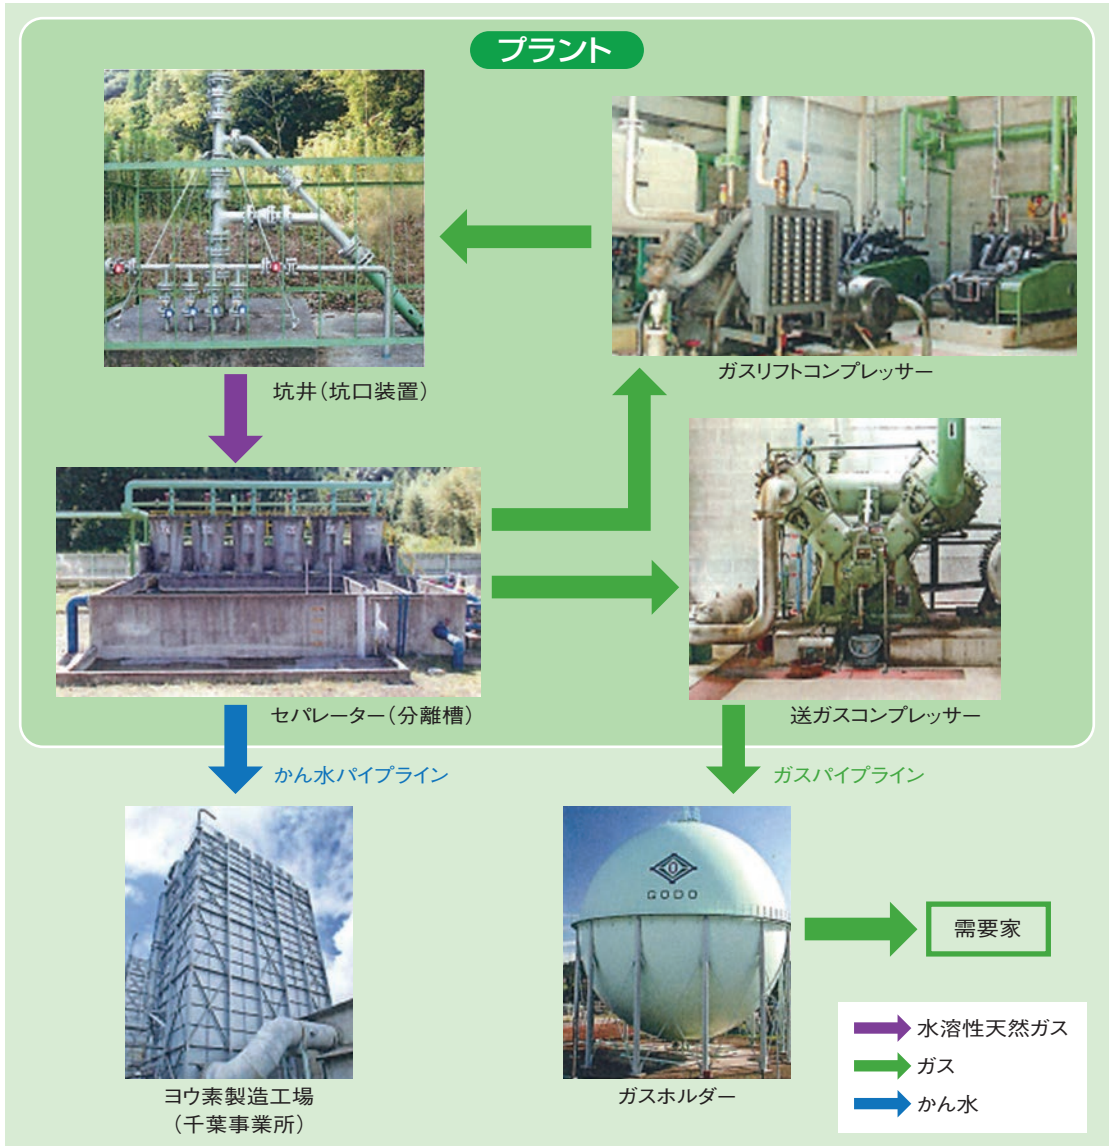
プラント

坑井（坑口装置）

ガスリフトコンプレッサー

セパレーター（分離槽）

送ガスコンプレッサー

かん水パイプライン

ガスパイプライン

ヨウ素製造工場
（千葉事業所）

GODO

ガスホルダー

需要家

水溶性天然ガス
ガス
かん水